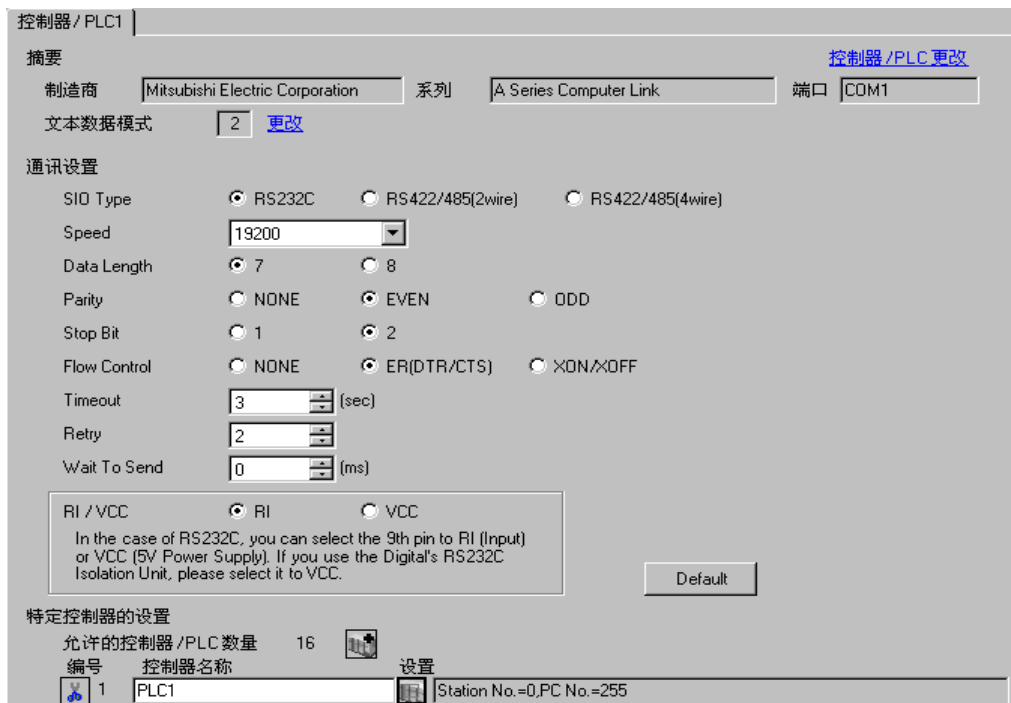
控制器 / PLC1

摘要

控制器 /PLC 更改

制造商 Mitsubishi Electric Corporation 系列 A Series Computer Link 端口 COM1

文本数据模式 2 更改

通讯设置

SIO Type RS232C RS422/485(2wire) RS422/485(4wire)

Speed 19200

Data Length 7 8

Parity NONE EVEN ODD

Stop Bit 1 2

Flow Control NONE ER(DTR/CTS) XON/XOFF

Timeout 3 (sec)

Retry 2

Wait To Send 0 (ms)

RI / VCC RI VCC

In the case of RS232C, you can select the 9th pin to RI (Input) or VCC (5V Power Supply). If you use the Digital's RS232C Isolation Unit, please select it to VCC.

Default

特定控制器的设置

允许的控制器 /PLC 数量 16

编号 控制器名称 设置

1 PLC1 Station No.=0,PC No.=255